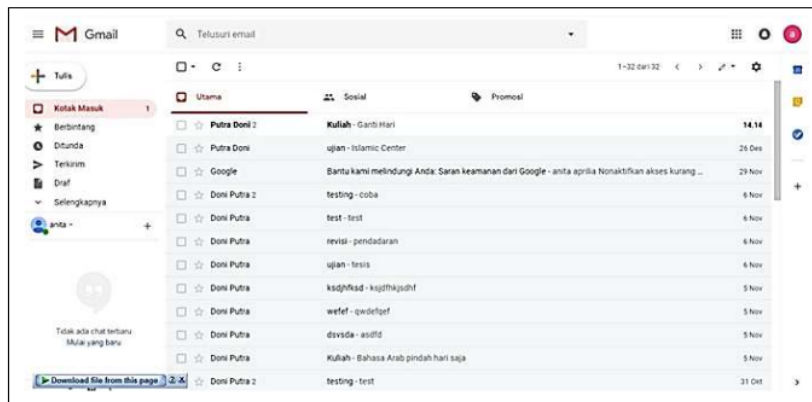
Gmail

Telusuri email

Tulis

Kotak Masuk 1
Berbintang
Ditunda
Terkirim
Draf
Selengkapnya

anita

Tidak ada chat terbaru
Mulai yang baru

Download file from this page 2 X

1–32 dari 32

Utama
Sosial
Promosi

| | | |
|---|---|---|
| Putra Doni 2 | Kuliah - Ganti Hari | 14.14 |
| Putra Doni | ujian - Islamic Center | 26 Des |
| Google | Bantu kami melindungi Anda: Saran keamanan dari Google - anita aprilia Nonaktifkan akses kurang ... | 29 Nov |
| Doni Putra 2 | testing - coba | 6 Nov |
| Doni Putra | test - test | 6 Nov |
| Doni Putra | revisi - pendadaran | 6 Nov |
| Doni Putra | ujian - tesis | 6 Nov |
| Doni Putra | ksdjhfksd - ksjdfhkjsdhf | 5 Nov |
| Doni Putra | wefef - qwdefqef | 5 Nov |
| Doni Putra | dsvsda - asdfd | 5 Nov |
| Doni Putra | Kuliah - Bahasa Arab pindah hari saja | 5 Nov |
| Doni Putra 2 | testing - test | 31 Okt |